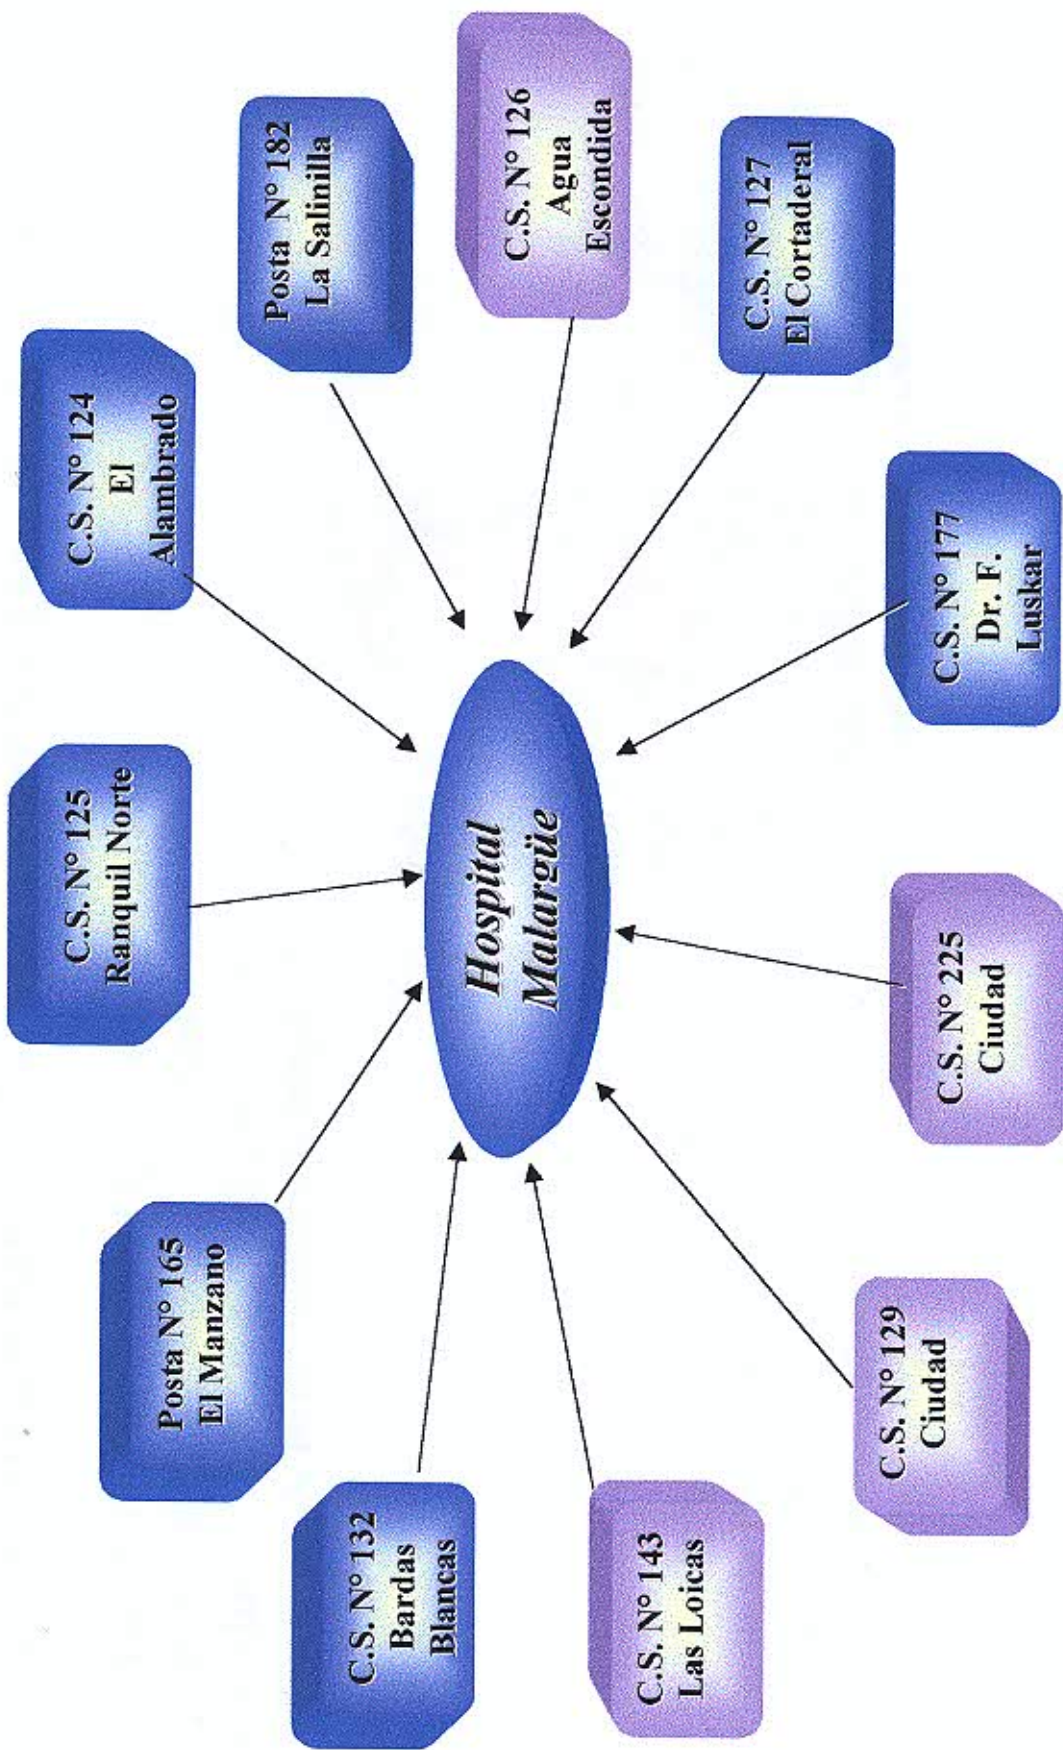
Hospital Malargüe

C.S. N° 124 El Alambrado

Posta N° 182 La Salinilla

C.S. N° 126 Agua Escondida

C.S. N° 127 El Cortaderal

C.S. N° 177 Dr. F. Luskar

C.S. N° 225 Ciudad

C.S. N° 129 Ciudad

C.S. N° 143 Las Loicas

C.S. N° 132 Bardas Blancas

Posta N° 165 El Manzano

C.S. N° 125 Ranquil Norte